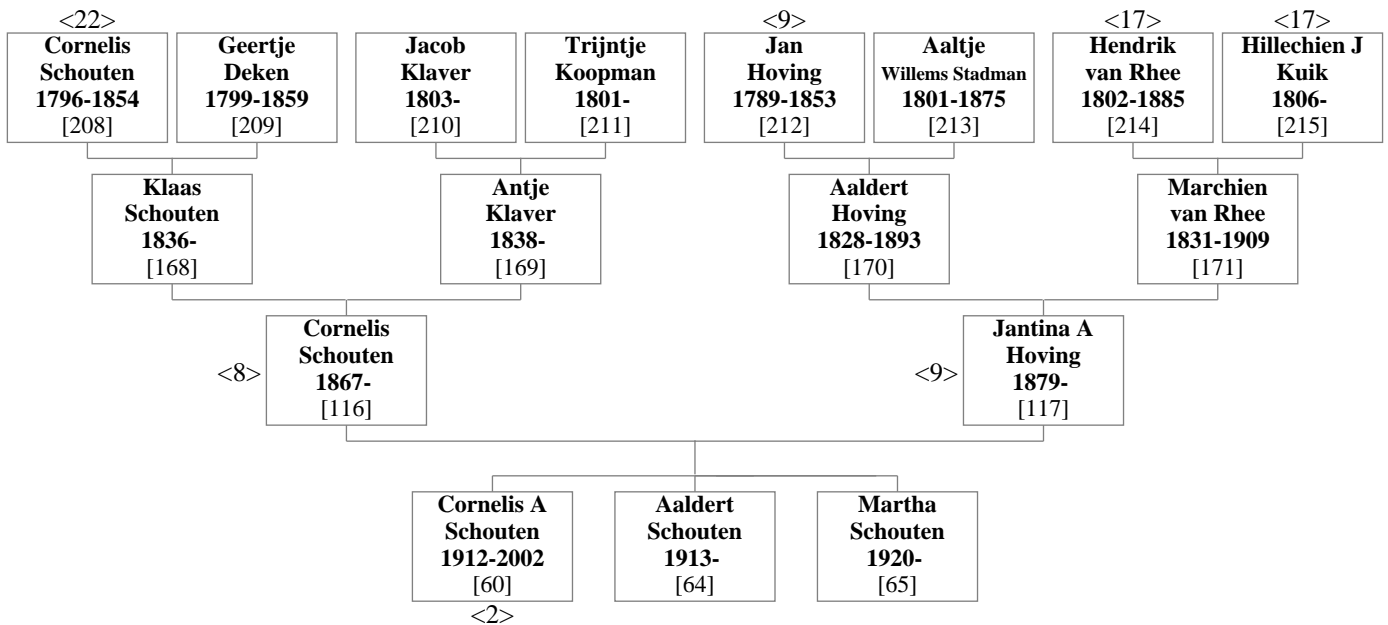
<22>
**Cornelis Schouten 1796-1854** [208]

**Geertje Deken 1799-1859** [209]

**Jacob Klaver 1803-** [210]

**Trijntje Koopman 1801-** [211]

<9>
**Jan Hoving 1789-1853** [212]

**Aaltje Willems Stadman 1801-1875** [213]

<17>
**Hendrik van Rhee 1802-1885** [214]

<17>
**Hillechien J Kuik 1806-** [215]

**Klaas Schouten 1836-** [168]

**Antje Klaver 1838-** [169]

**Aaldert Hoving 1828-1893** [170]

**Marchien van Rhee 1831-1909** [171]

<8>
**Cornelis Schouten 1867-** [116]

<9>
**Jantina A Hoving 1879-** [117]

**Cornelis A Schouten 1912-2002** [60]
<2>

**Aaldert Schouten 1913-** [64]

**Martha Schouten 1920-** [65]